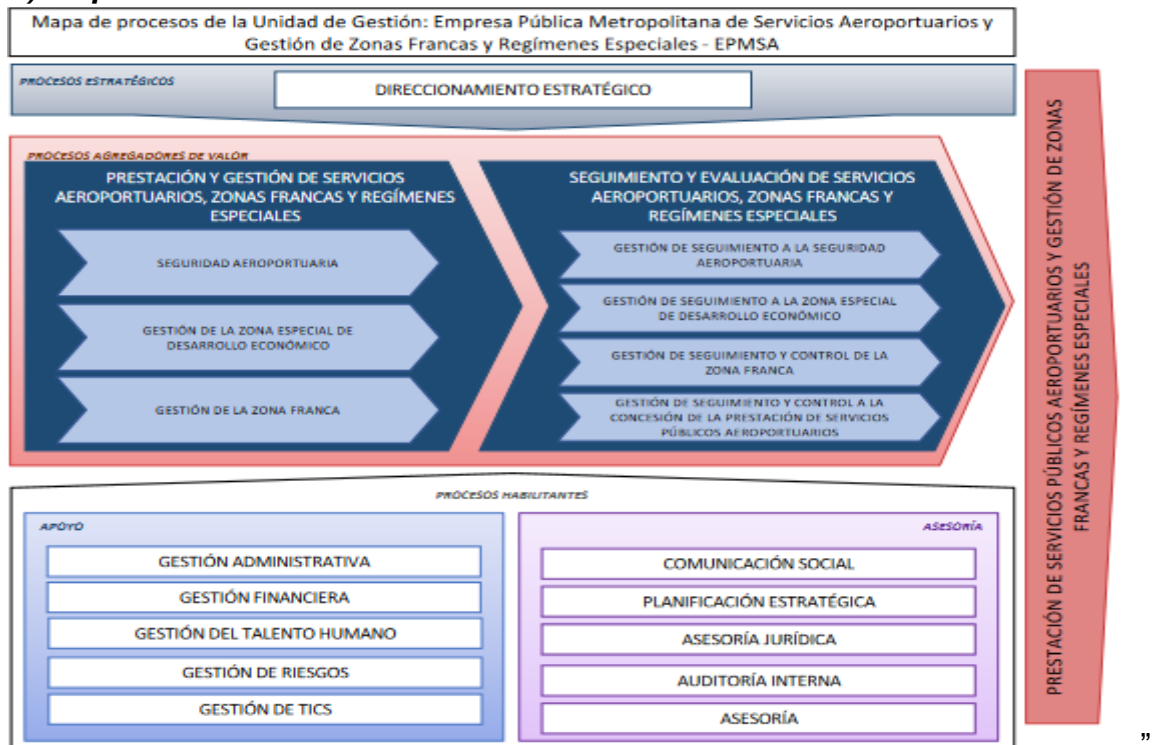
Mapa de procesos de la Unidad de Gestión: Empresa Pública Metropolitana de Servicios Aeroportuarios y Gestión de Zonas Francas y Regímenes Especiales - EPMSA

PROCESOS ESTRATÉGICOS

DIRECCIONAMIENTO ESTRATÉGICO

PROCESOS AGREGADORES DE VALOR

PRESTACIÓN Y GESTIÓN DE SERVICIOS AEROPORTUARIOS, ZONAS FRANCAS Y REGÍMENES ESPECIALES

SEGURIDAD AEROPORTUARIA

GESTIÓN DE LA ZONA ESPECIAL DE DESARROLLO ECONÓMICO

GESTIÓN DE LA ZONA FRANCA

SEGUIMIENTO Y EVALUACIÓN DE SERVICIOS AEROPORTUARIOS, ZONAS FRANCAS Y REGÍMENES ESPECIALES

GESTIÓN DE SEGUIMIENTO A LA SEGURIDAD AEROPORTUARIA

GESTIÓN DE SEGUIMIENTO A LA ZONA ESPECIAL DE DESARROLLO ECONÓMICO

GESTIÓN DE SEGUIMIENTO Y CONTROL DE LA ZONA FRANCA

GESTIÓN DE SEGUIMIENTO Y CONTROL A LA CONCESIÓN DE LA PRESTACIÓN DE SERVICIOS PÚBLICOS AEROPORTUARIOS

PROCESOS HABILITANTES

APOYO

GESTIÓN ADMINISTRATIVA

GESTIÓN FINANCIERA

GESTIÓN DEL TALENTO HUMANO

GESTIÓN DE RIESGOS

GESTIÓN DE TICS

ASESORÍA

COMUNICACIÓN SOCIAL

PLANIFICACIÓN ESTRATÉGICA

ASESORÍA JURÍDICA

AUDITORÍA INTERNA

ASESORÍA

PRESTACIÓN DE SERVICIOS PÚBLICOS AEROPORTUARIOS Y GESTIÓN DE ZONAS FRANCAS Y REGÍMENES ESPECIALES

”